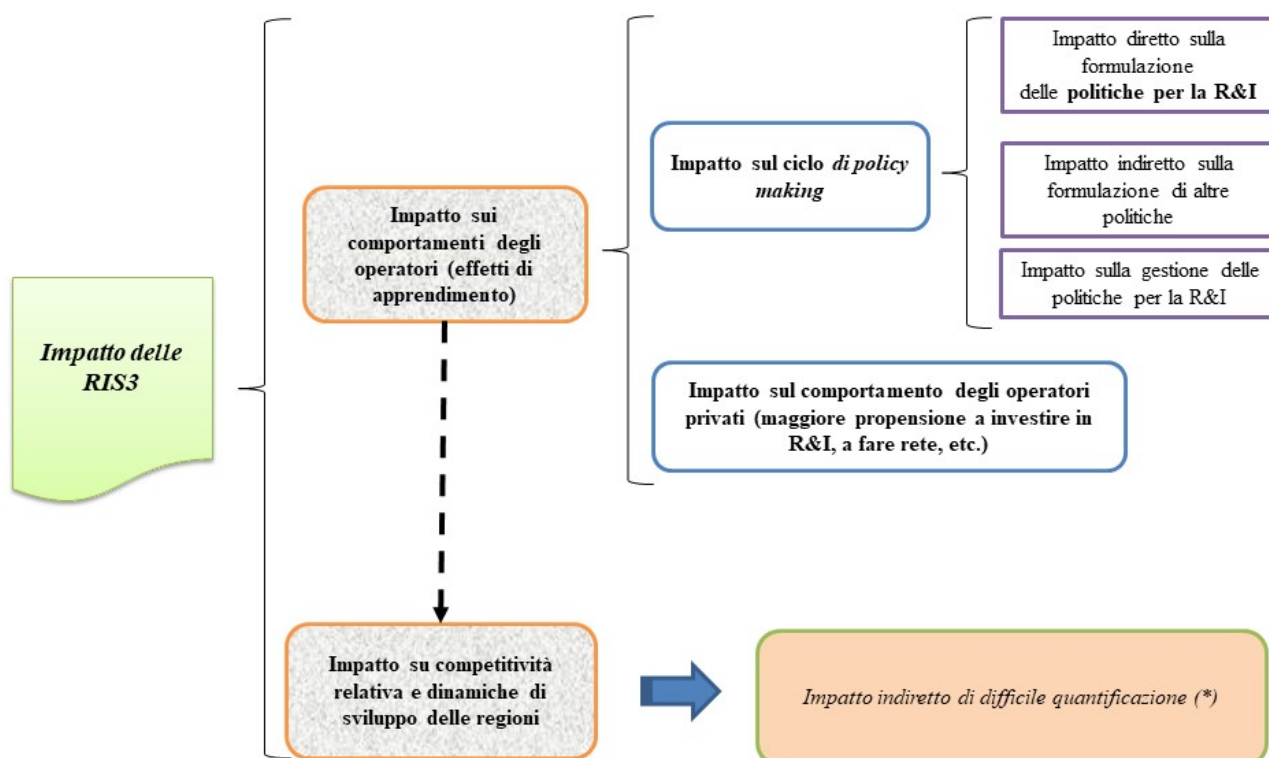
Impatto delle RIS3

Impatto sui comportamenti degli operatori (effetti di apprendimento)

Impatto sul ciclo *di policy making*

Impatto diretto sulla formulazione delle **politiche per la R&I**

Impatto indiretto sulla formulazione di altre politiche

Impatto sulla gestione delle politiche per la R&I

Impatto sul comportamento degli operatori privati (maggiore propensione a investire in R&I, a fare rete, etc.)

Impatto su competitività relativa e dinamiche di sviluppo delle regioni

*Impatto indiretto di difficile quantificazione (\*)*